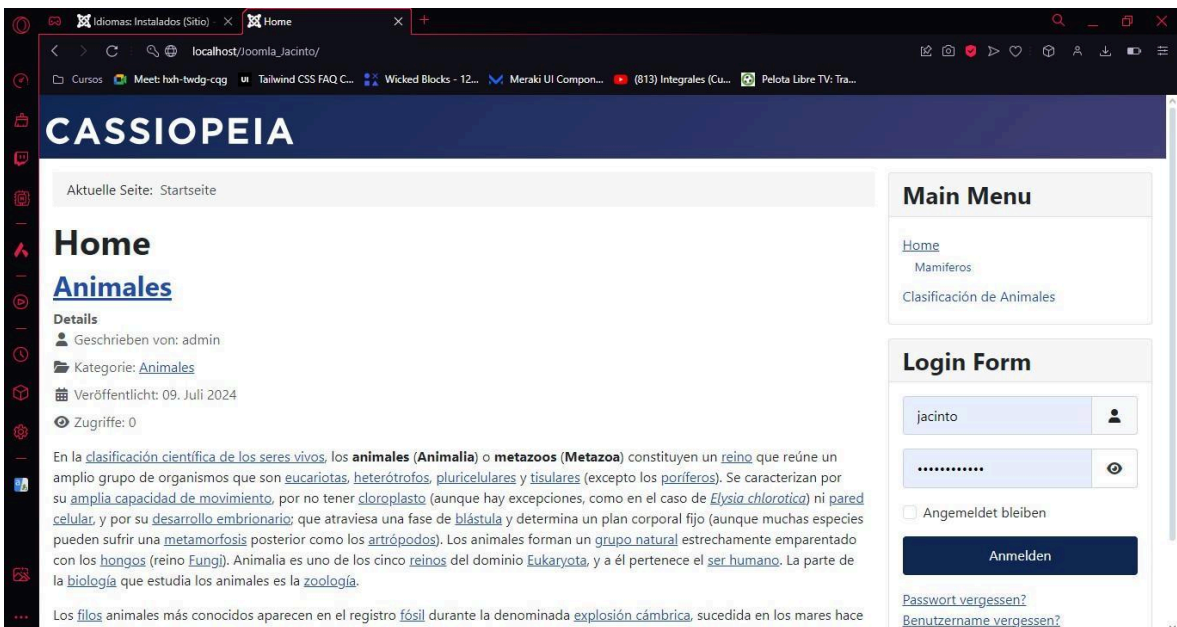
Idiomas: Instalados (Sitio) - ×
Home ×
+

localhost/Joomla_Jacinto/

Cursos Meet: hxh-twdg-cqg Tailwind CSS FAQ C... Wicked Blocks - 12... Meraki UI Compon... (813) Integrales (Cu... Pelota Libre TV: Tra...

CASSIOPEIA

Aktuelle Seite: Startseite

Home

Animales

Details
Geschrieben von: admin
Kategorie: Animales
Veröffentlicht: 09. Juli 2024
Zugriffe: 0

En la clasificación científica de los seres vivos, los animales (Animalia) o metazoos (Metazoa) constituyen un reino que reúne un amplio grupo de organismos que son eucariotas, heterótrofos, pluricelulares y tisulares (excepto los poríferos). Se caracterizan por su amplia capacidad de movimiento, por no tener cloroplasto (aunque hay excepciones, como en el caso de Elysia chlorotica) ni pared celular, y por su desarrollo embrionario; que atraviesa una fase de blástula y determina un plan corporal fijo (aunque muchas especies pueden sufrir una metamorfosis posterior como los artrópodos). Los animales forman un grupo natural estrechamente emparentado con los hongos (reino Fungi). Animalia es uno de los cinco reinos del dominio Eukaryota, y a él pertenece el ser humano. La parte de la biología que estudia los animales es la zoología.

Los filos animales más conocidos aparecen en el registro fósil durante la denominada explosión cámbrica, sucedida en los mares hace

Main Menu

Home
Mamiferos
Clasificación de Animales

Login Form

jacinto
••••••••••••
Angemeldet bleiben
Anmelden

Passwort vergessen?
Benutzername vergessen?